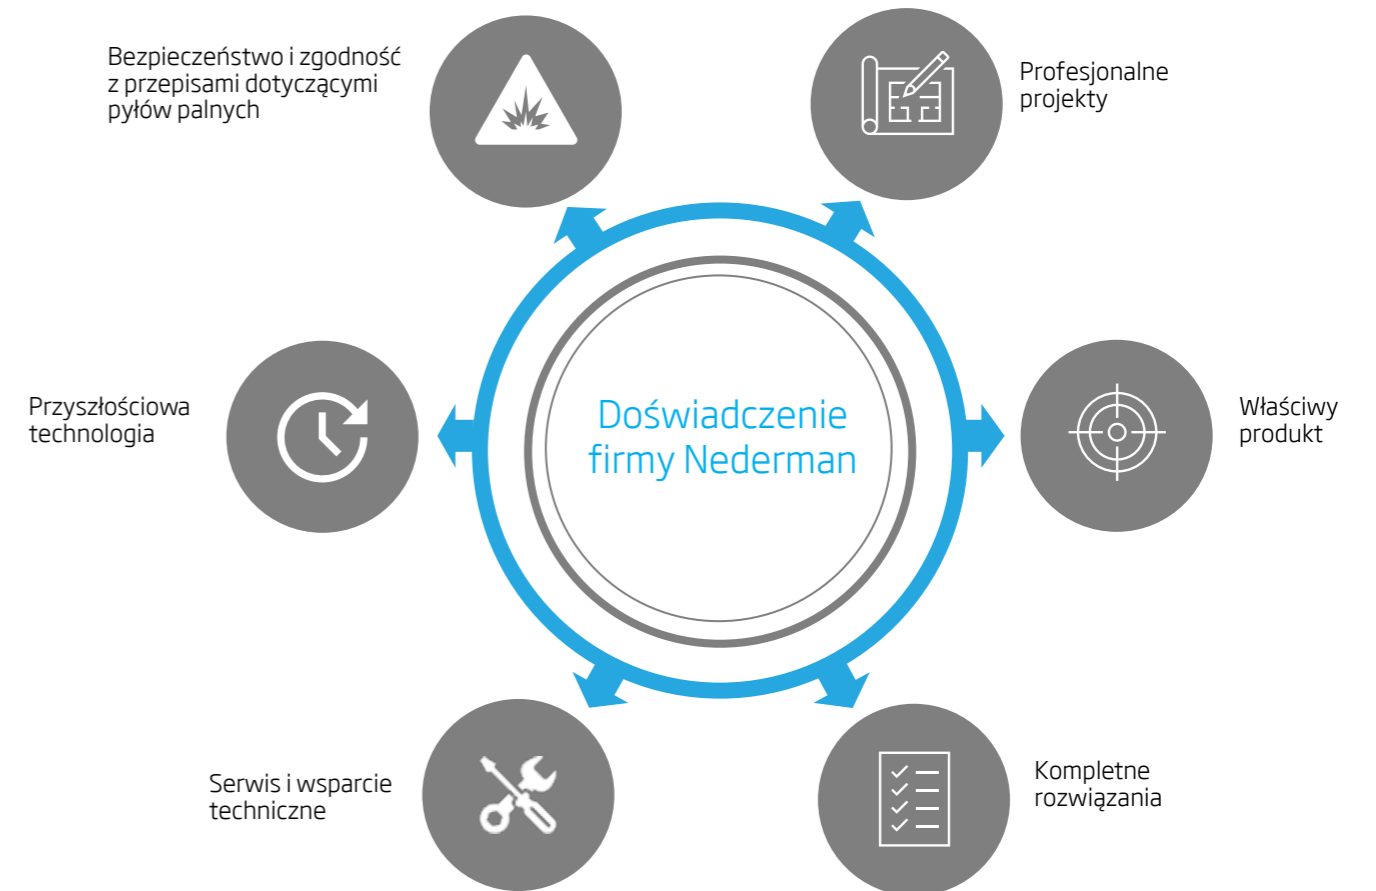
Bezpieczeństwo i zgodność z przepisami dotyczącymi pyłów palnych

Profesjonalne projekty

Przyszłościowa technologia

Doświadczenie firmy Nederman

Właściwy produkt

Serwis i wsparcie techniczne

Kompletne rozwiązania